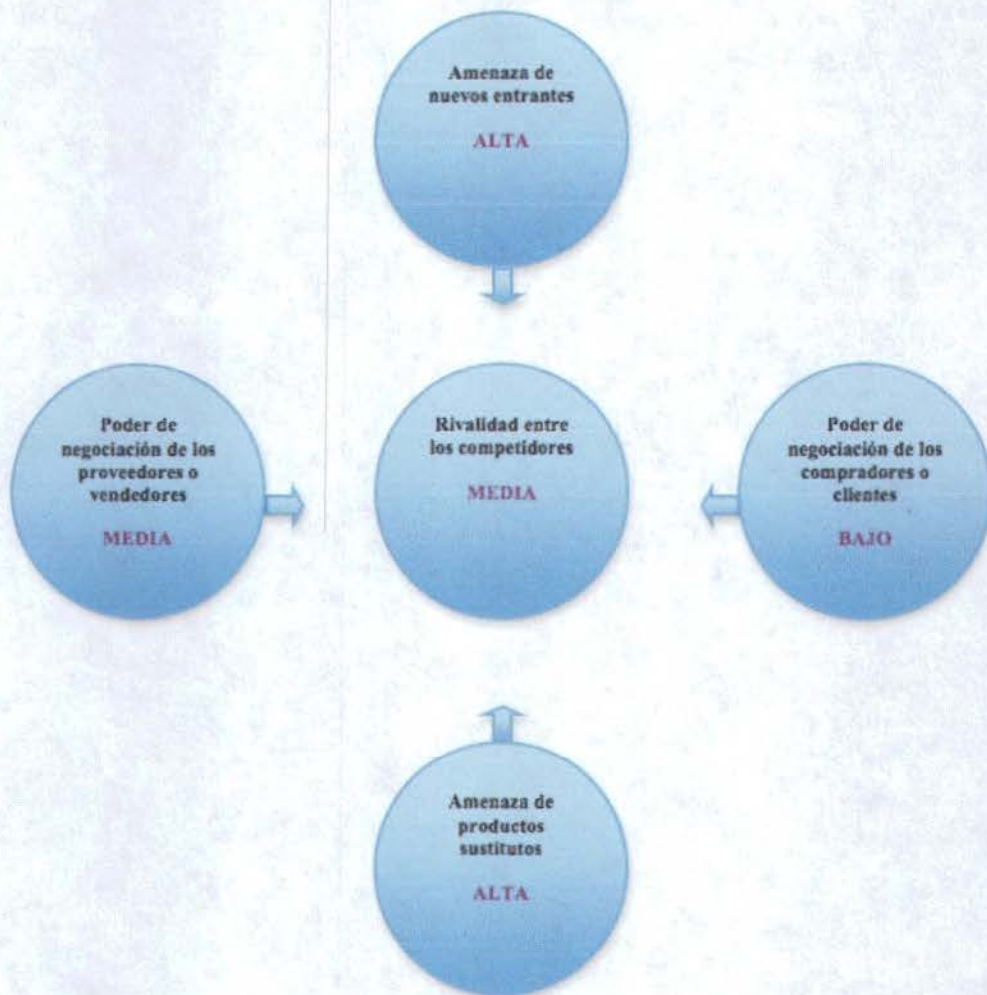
Amenaza de nuevos entrantes

ALTA

Poder de negociación de los proveedores o vendedores

MEDIA

Rivalidad entre los competidores

MEDIA

Poder de negociación de los compradores o clientes

BAJO

Amenaza de productos sustitutos

ALTA